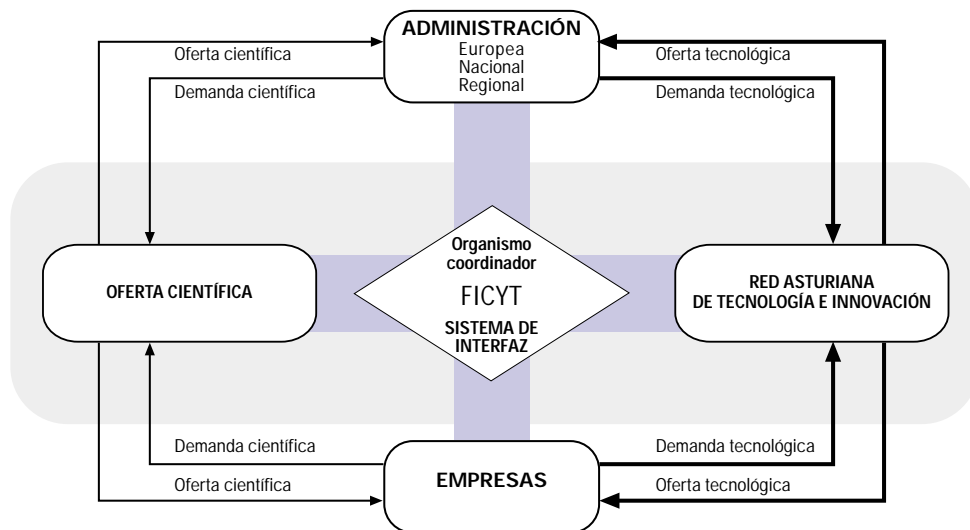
ADMINISTRACIÓN
Europea
Nacional
Regional

Oferta científica

Demanda científica

Oferta tecnológica

Demanda tecnológica

OFERTA CIENTÍFICA

Organismo coordinador

FICYT

SISTEMA DE INTERFAZ

RED ASTURIANA DE TECNOLOGÍA E INNOVACIÓN

Demanda científica

Oferta científica

EMPRESAS

Demanda tecnológica

Oferta tecnológica